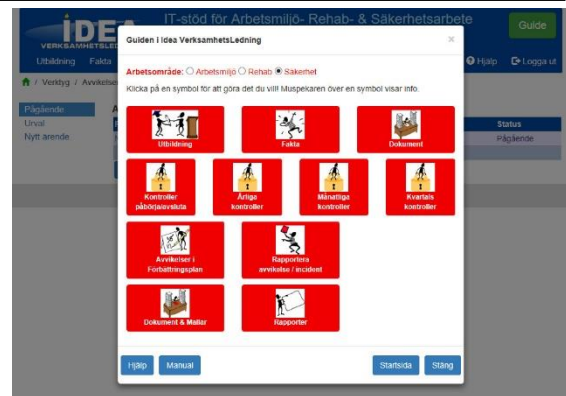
IDEA VERKSAMHETSLED

IT-stöd för Arbetsmiljö- Rehab- & Säkerhetsarbete

Guide

Utbildning Fakta

Hjälp Logga ut

/ Verktyg / Avvikelse

Pågående
Urval
Nytt ärende

A

Status
Pågående

Guiden i Idea VerksamhetsLedning

×

Arbetsområde: ○ Arbetsmiljö ○ Rehab ◉ Säkerhet

Klicka på en symbol för att göra det du vill! Muspekaren över en symbol visar info.

Utbildning

Fakta

Dokument

Kontroller påbörja/avsluta

Årliga kontroller

Månatliga kontroller

Kvartals kontroller

Avvikelser i Förbättringsplan

Rapportera avvikelse / incident

Dokument & Mallar

Rapporter

Hjälp

Manual

Startsida

Stäng